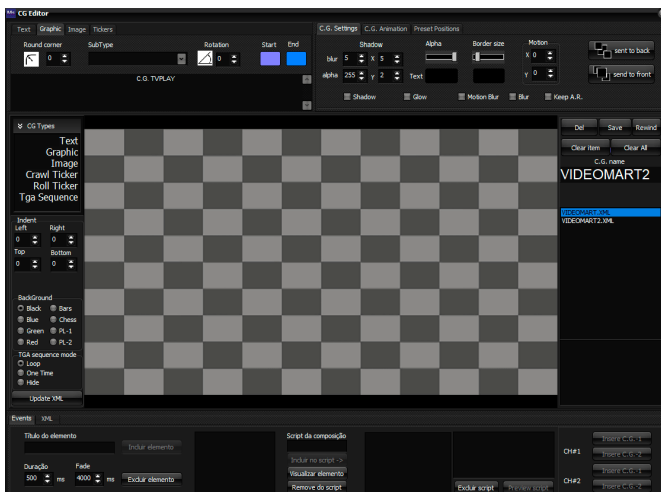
CG Editor

Text Graphic Image Tickers

Round corner 0
SubType
Rotation 0
Start End

C.G. TVPLAY

C.G. Settings C.G. Animation Preset Positions

Shadow
blur 5 X 5
alpha 255 Y 2 Text
Alpha
Border size
Motion
X 0
Y 0
sent to back
send to front

Shadow Glow Motion Blur Blur Keep A.R.

CG Types
Text
Graphic
Image
Crawl Ticker
Roll Ticker
Tga Sequence

Indent
Left 0
Right 0
Top 0
Bottom 0

BackGround
Black Bars
Blue Chess
Green PL-1
Red PL-2

TGA sequence mode
Loop
One Time
Hide

Update XML

Del Save Rewind
Clear item Clear All
C.G. name
VIDEOMART2

VIDEOMART.XML
VIDEOMART2.XML

Events XML

Título do elemento
Incluir elemento
Duração 500 ms
Fade 4000 ms
Excluir elemento

Script da composição
Incluir no script ->
Visualizar elemento
Remove do script

Excluir script Preview script

CH#1 Insere C.G.-1 Insere C.G.-2
CH#2 Insere C.G.-1 Insere C.G.-2